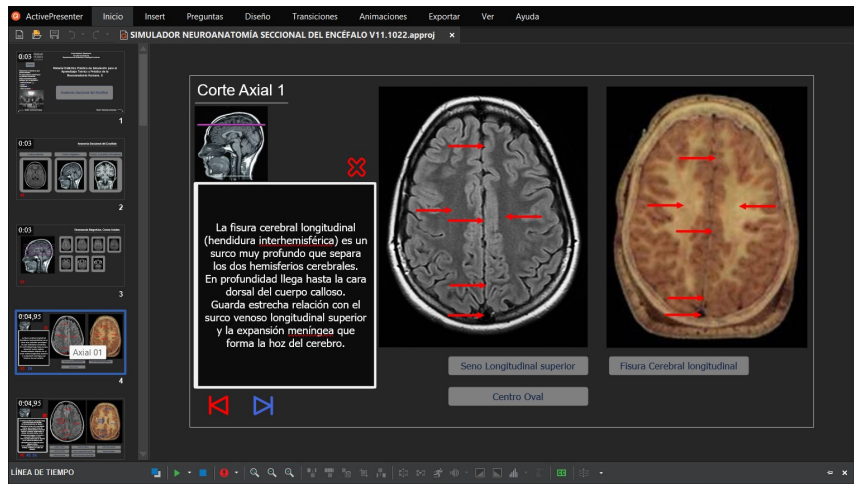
ActivePresenter Inicio Insert Preguntas Diseño Transiciones Animaciones Exportar Ver Ayuda

SIMULADOR NEUROANATOMÍA SECCIONAL DEL ENCÉFALO V11.1022.approj ×

0:03
1

0:03
2

0:03
3

0:04,95
Axial 01
4

0:04,95

Corte Axial 1

La fisura cerebral longitudinal (hendidura interhemisférica) es un surco muy profundo que separa los dos hemisferios cerebrales. En profundidad llega hasta la cara dorsal del cuerpo calloso. Guarda estrecha relación con el surco venoso longitudinal superior y la expansión meníngea que forma la hoz del cerebro.

Seno Longitudinal superior

Fisura Cerebral longitudinal

Centro Oval

LÍNEA DE TIEMPO